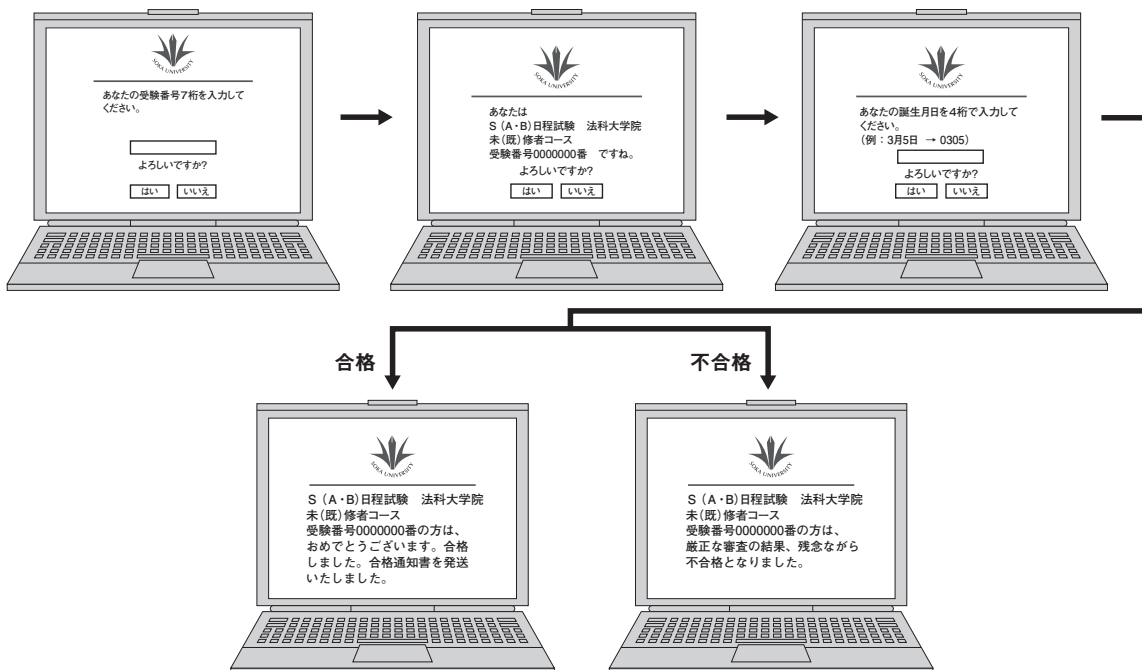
SOKA UNIVERSITY

あなたの受験番号7桁を入力してください。

よろしいですか?

はい　いいえ

SOKA UNIVERSITY

あなたは
S（A・B）日程試験　法科大学院
未（既）修者コース
受験番号0000000番　ですね。
よろしいですか?

はい　いいえ

SOKA UNIVERSITY

あなたの誕生月日を4桁で入力してください。
（例：3月5日 → 0305）

よろしいですか?

はい　いいえ

合格

不合格

SOKA UNIVERSITY

S（A・B）日程試験　法科大学院
未（既）修者コース
受験番号0000000番の方は、
おめでとうございます。合格しました。合格通知書を発送いたしました。

SOKA UNIVERSITY

S（A・B）日程試験　法科大学院
未（既）修者コース
受験番号0000000番の方は、
厳正な審査の結果、残念ながら不合格となりました。